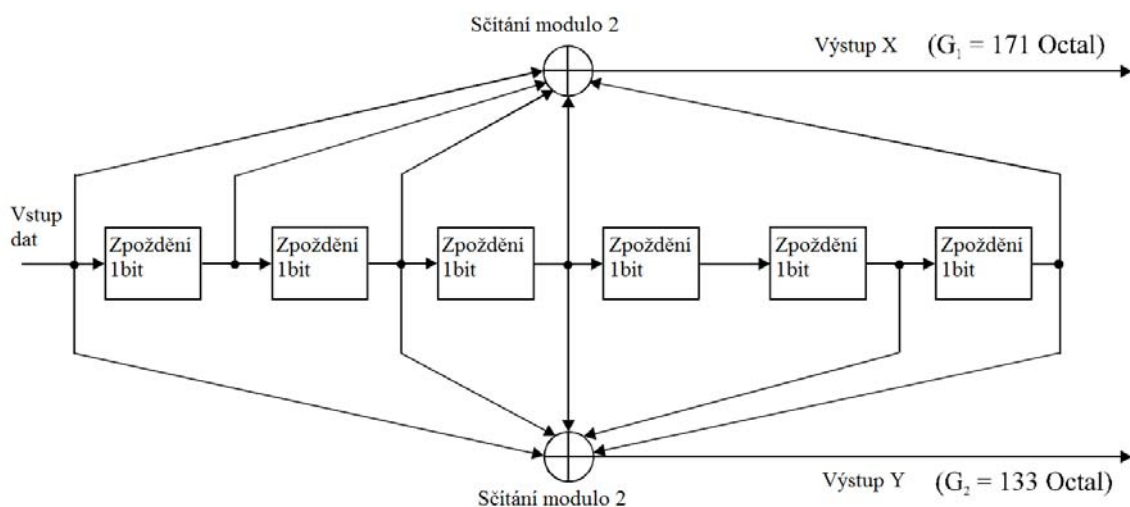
Sčítání modulo 2

Výstup X $(G_1 = 171 \text{ Octal})$

Vstup dat

Zpoždění 1bit

Zpoždění 1bit

Zpoždění 1bit

Zpoždění 1bit

Zpoždění 1bit

Zpoždění 1bit

Výstup Y $(G_2 = 133 \text{ Octal})$

Sčítání modulo 2